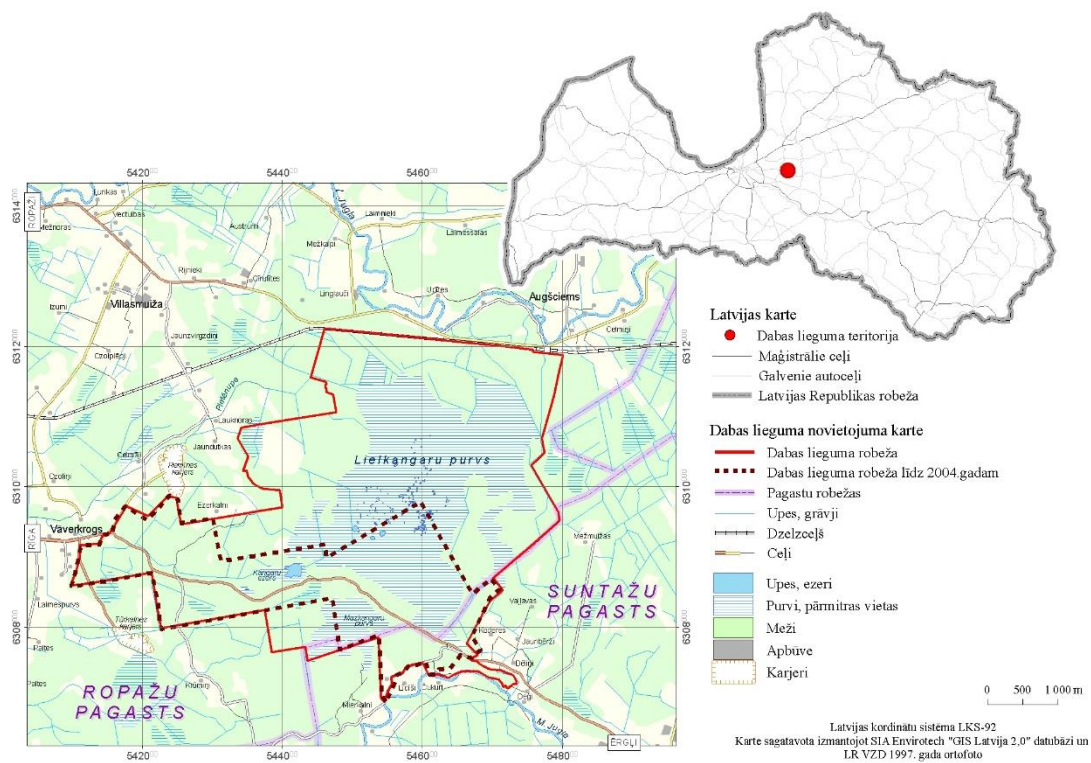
5420
5440
5460
6314
ROPAŽI
Lunkas
Vectutbas
Mežnoras
Austrumi
Laimnieki
Laimesstaras
Možkalpi
L. Jugla
Rijnieki
Cīrulītes
Villasmuiža
Izumi
Lingrauči
Udītes
Augšciems
Jaunzvirgzdiņi
Cielnieķi
Ozolpilis
6312
Piešķnupe
Laukmaļi
Jaundubkas
Cebriši
Purenes karjers
Lielkangaru purvs
Ozoliņi
6310
Ezerkalni
Vaverkrogs
RIGA
Mežmuižas
Kangaru ezers
SUNTAŽU PAGASTS
Laimespuvs
Tūdevsez karjers
Vajavas
6308
Mazkangaru purvs
Rogerss
Jauntūbrēni
Palles
Dēļiņi
ROPAŽU PAGASTS
Lūši
Cukuri
Mierkalni
M. Jugla
5420
5440
5460
5480
ĒRGĻI

Latvijas karte
Dabas lieguma teritorija
Maģistrālie ceļi
Galvenie autoceļi
Latvijas Republikas robeža

Dabas lieguma novietojuma karte
Dabas lieguma robeža
Dabas lieguma robeža līdz 2004.gadam
Pagastu robežas
Upes, grāvji
Dzelzceļš
Ceļi
Upes, ezeri
Purvi, pārmitras vietas
Meži
Apbūve
Karjeri

0 500 1 000 m

Latvijas kordinātu sistēma LKS-92
Karte sagatavota izmantojot SIA Envirotech "GIS Latvija 2,0" datubāzi un LR VZD 1997. gada ortofoto